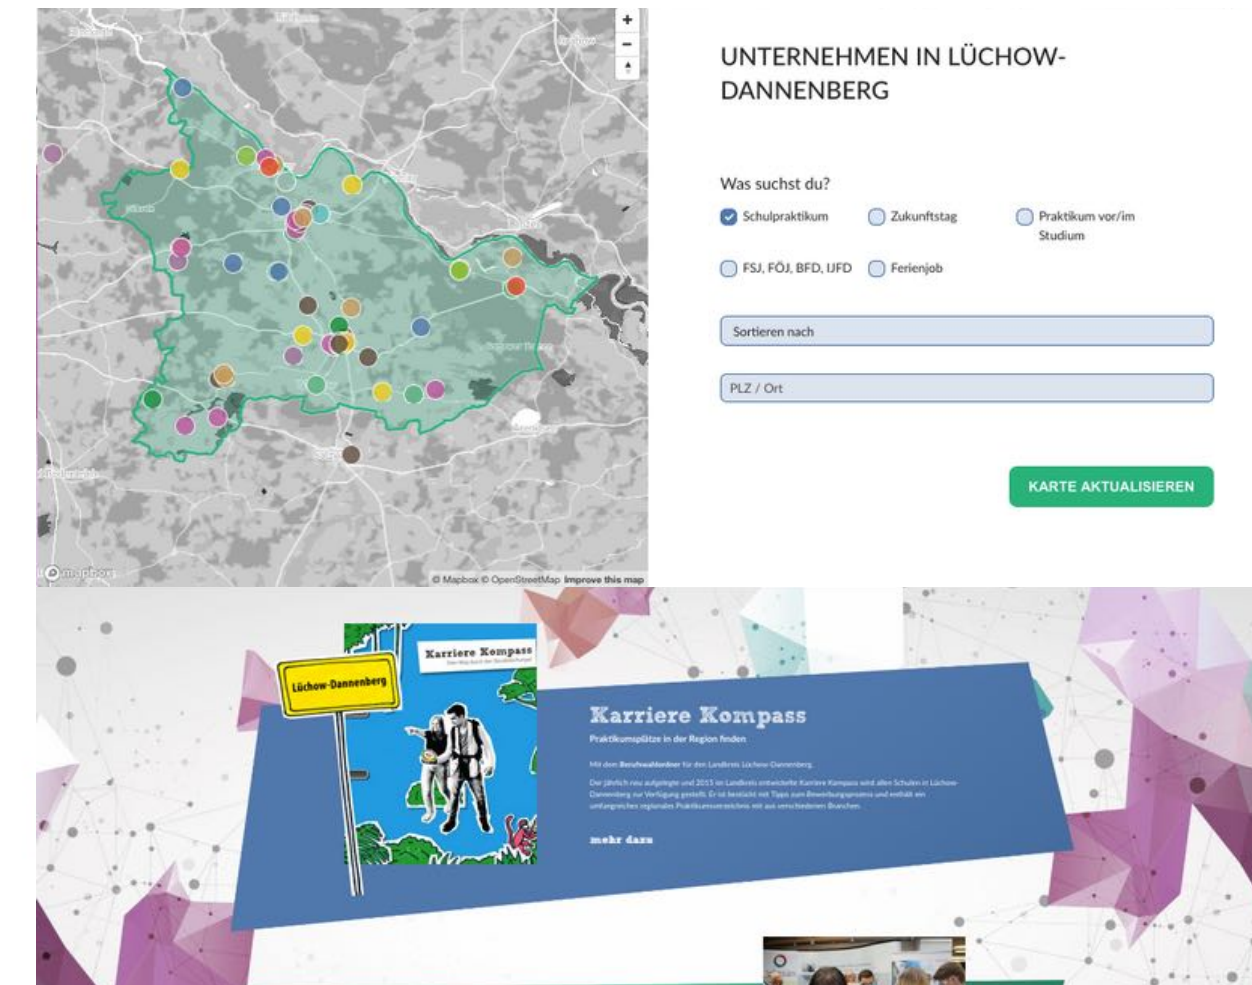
+
-

© Mapbox © OpenStreetMap Improve this map

UNTERNEHMEN IN LÜCHOW-DANNENBERG

Was suchst du?

Schulpraktikum
Zukunftstag
Praktikum vor/im Studium
FSJ, FÖJ, BFD, IJFD
Ferienjob

Sortieren nach

PLZ / Ort

KARTE AKTUALISIEREN

Lüchow-Dannenberg

Karriere Kompass

Karriere Kompass

Praktikumsplätze in der Region finden

Mit dem Berufswahlordner für den Landkreis Lüchow-Dannenberg.

Der jährlich neu aufgelegte und 2015 im Landkreis entwickelte Karriere Kompass wird allen Schulen in Lüchow-Dannenberg zur Verfügung gestellt. Er ist bestückt mit Tipps zum Bewerbungsprozess und enthält ein umfangreiches regionales Praktikumsverzeichnis mit aus verschiedenen Branchen.

mehr dazu